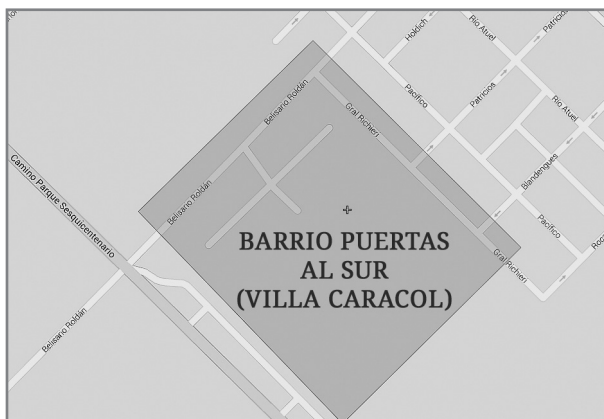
Holdich
Rio Atuel
Patricios
Pacifico
Patricios
Rio Atuel
Belisario Roldán
Belisario Roldán
Gral Richieri
Blandengues
Camino Parque Sesquicentenario
Belisario Roldán
Pacifico
Gral Richieri
Belisario Roldán
BARRIO PUERTAS AL SUR (VILLA CARACOL)